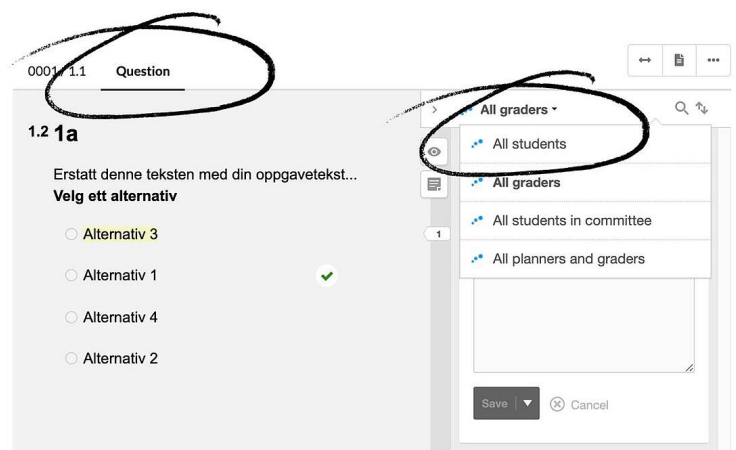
0001 / 1.1 Question

1.2 1a

Erstatt denne teksten med din oppgavetekst...
**Velg ett alternativ**

Alternativ 3

Alternativ 1

Alternativ 4

Alternativ 2

All graders

All students

All graders

All students in committee

All planners and graders

1

Save

Cancel